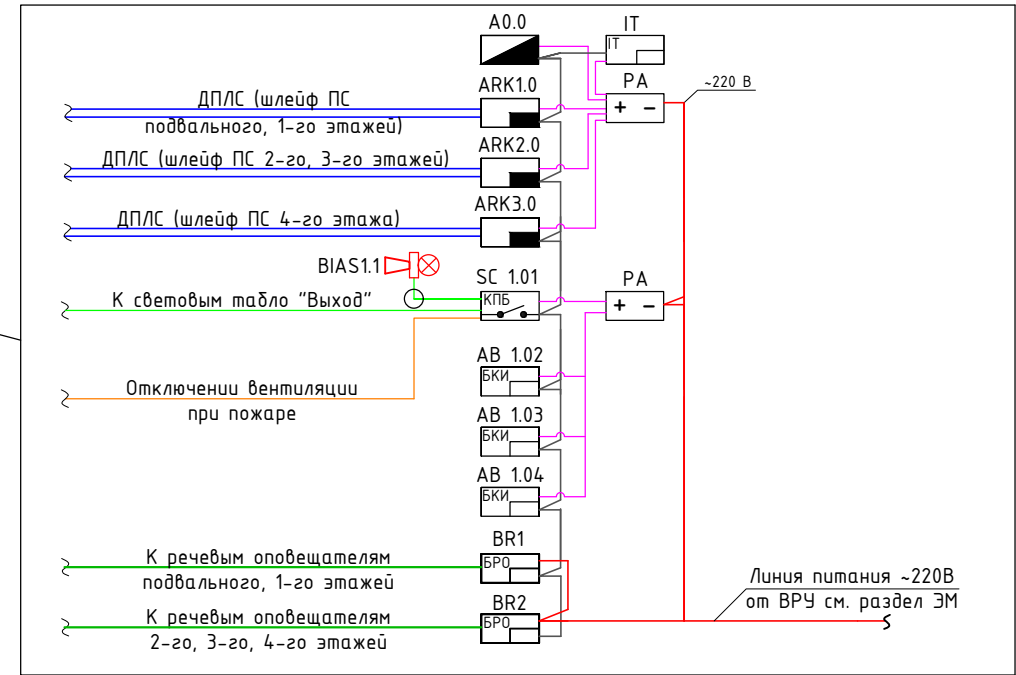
A0.0

IT

IT

ARK1.0

PA

~220 В

+ −

ДПЛС (шлейф ПС подвального, 1-го этажей)

ARK2.0

ДПЛС (шлейф ПС 2-го, 3-го этажей)

ARK3.0

ДПЛС (шлейф ПС 4-го этажа)

BIAS1.1

SC 1.01

PA

КПБ

+ −

К световым табло "Выход"

AB 1.02

БКИ

Отключении вентиляции при пожаре

AB 1.03

БКИ

AB 1.04

БКИ

BR1

БРО

К речевым оповещателям подвального, 1-го этажей

Линия питания ~220В от ВРУ см. раздел ЭМ

BR2

БРО

К речевым оповещателям 2-го, 3-го, 4-го этажей